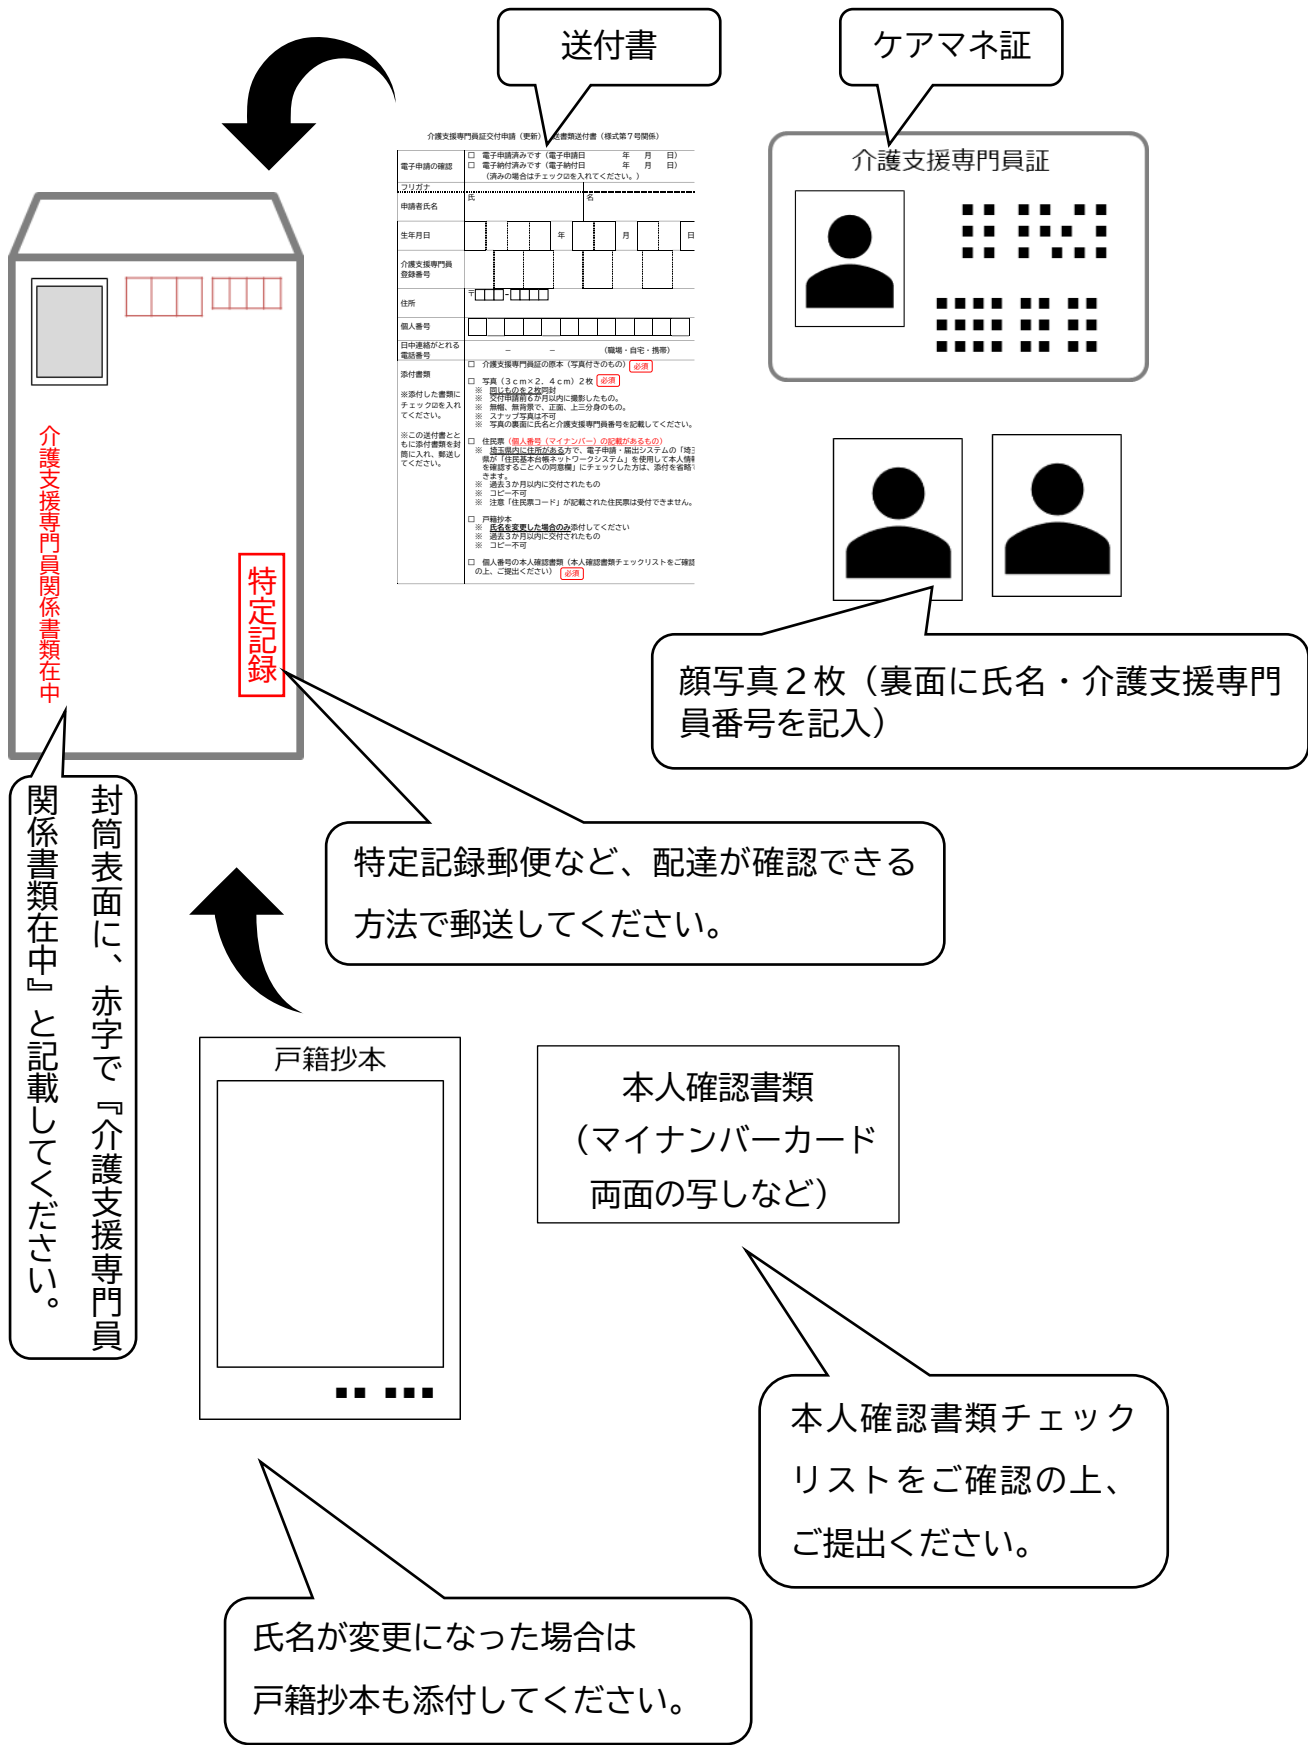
送付書

ケアマネ証

介護支援専門員証交付申請（更新）添付書類送付書（様式第７号関係）

| 電子申請の確認 | □ 電子申請済みです（電子申請日　年　月　日）<br>□ 電子納付済みです（電子納付日　年　月　日）<br>（済みの場合はチェック☑を入れてください。） |
|---|---|
| フリガナ | |
| 申請者氏名 | 氏　名 |
| 生年月日 | 年　月　日 |
| 介護支援専門員登録番号 | |
| 住所 | 〒 - |
| 個人番号 | |
| 日中連絡がとれる電話番号 | – –（職場・自宅・携帯） |
| 添付書類<br>※添付した書類にチェック☑を入れてください。<br>※この送付書とともに添付書類を封筒に入れ、郵送してください。 | □ 介護支援専門員証の原本（写真付きのもの）必須<br>□ 写真（３cm×２．４cm）２枚 必須<br>※ 同じものを２枚同封<br>※ 交付申請前６か月以内に撮影したもの。<br>※ 無帽、無背景で、正面、上三分身のもの。<br>※ スナップ写真は不可<br>※ 写真の裏面に氏名と介護支援専門員番号を記載してください。<br>□ 住民票（個人番号（マイナンバー）の記載があるもの）<br>※ 埼玉県内に住所がある方で、電子申請・届出システムの「埼玉県が「住民基本台帳ネットワークシステム」を使用して本人情報を確認することへの同意欄」にチェックした方は、添付を省略できます。<br>※ 過去３か月以内に交付されたもの<br>※ コピー不可<br>※ 注意「住民票コード」が記載された住民票は受付できません。<br>□ 戸籍抄本<br>※ 氏名を変更した場合のみ添付してください<br>※ 過去３か月以内に交付されたもの<br>※ コピー不可<br>□ 個人番号の本人確認書類（本人確認書類チェックリストをご確認の上、ご提出ください）必須 |

介護支援専門員証

介護支援専門員関係書類在中

特定記録

顔写真２枚（裏面に氏名・介護支援専門員番号を記入）

封筒表面に、赤字で『介護支援専門員関係書類在中』と記載してください。

特定記録郵便など、配達が確認できる方法で郵送してください。

戸籍抄本

本人確認書類（マイナンバーカード両面の写しなど）

本人確認書類チェックリストをご確認の上、ご提出ください。

氏名が変更になった場合は戸籍抄本も添付してください。